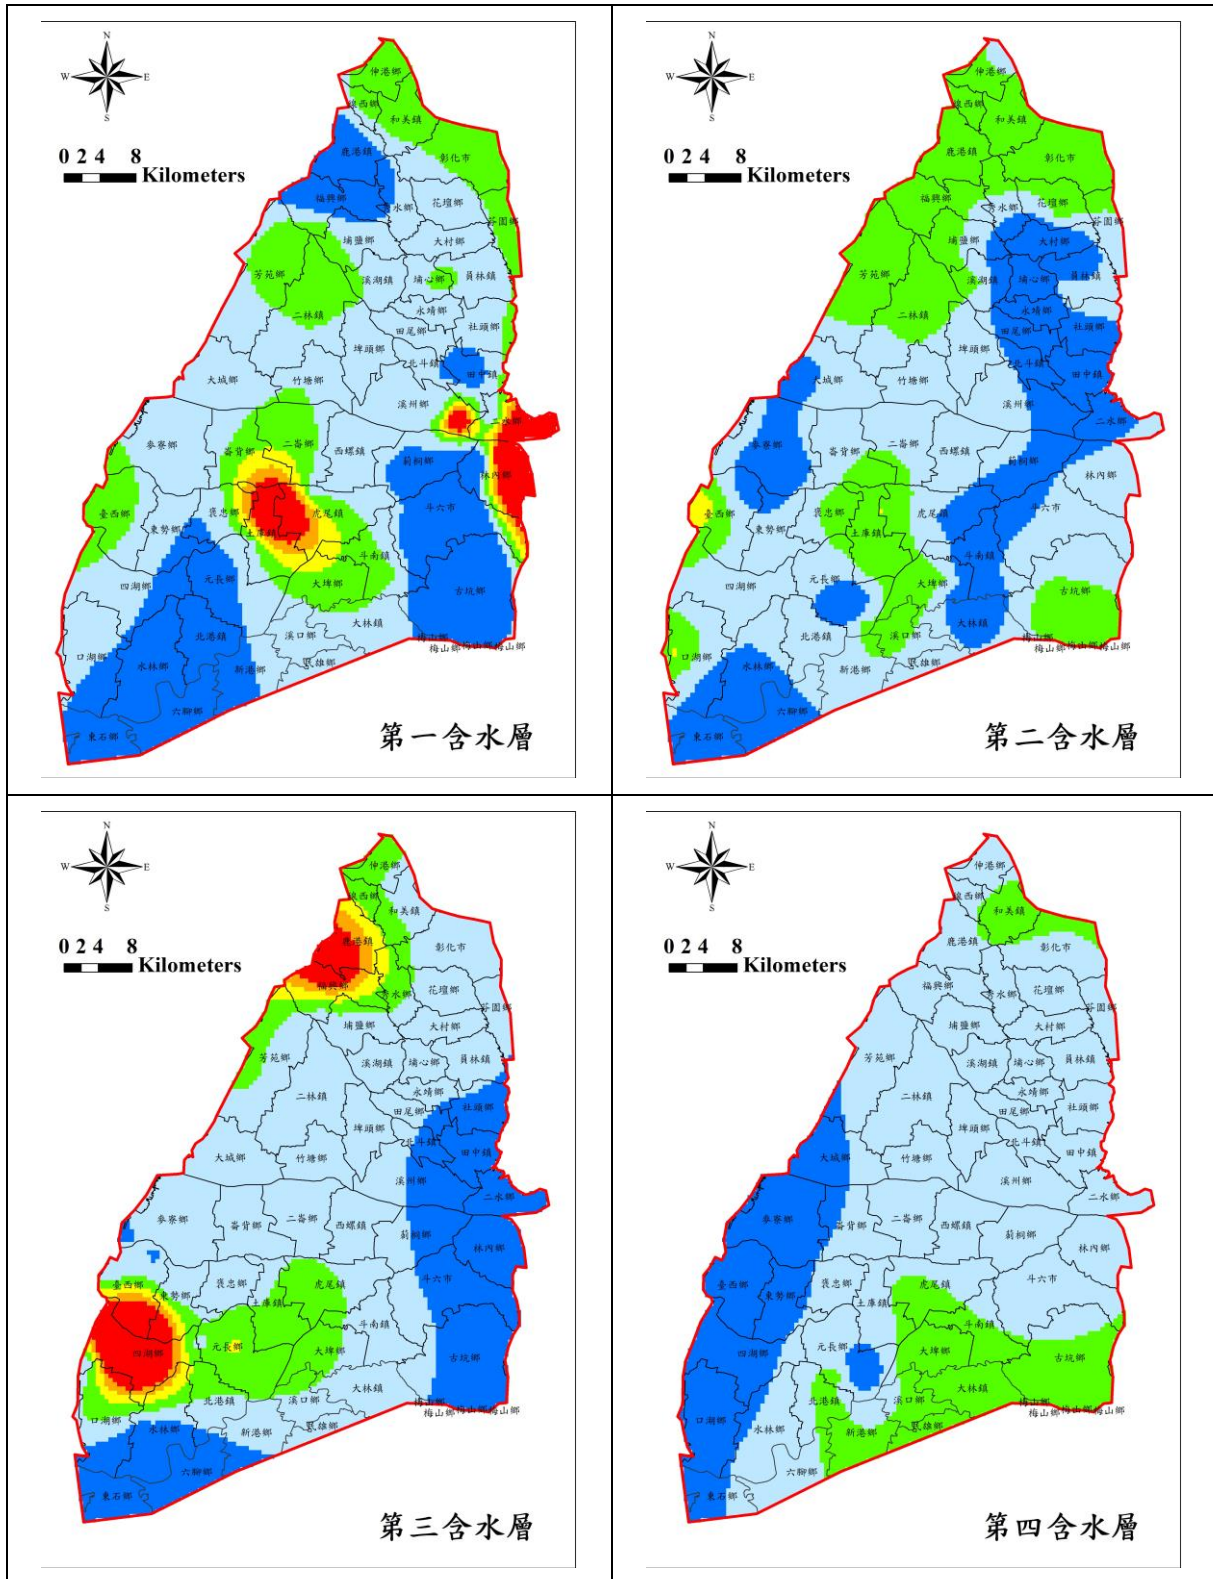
N
W E
S
0 2 4 8
Kilometers
伸港鄉
線西鄉
和美鎮
鹿港鎮
彰化市
福興鄉
秀水鄉
花壇鄉
芬園鄉
埔鹽鄉
大村鄉
芳苑鄉
溪湖鎮
埔心鄉
員林鎮
二林鎮
永靖鄉
田尾鄉
社頭鄉
埤頭鄉
北斗鎮
田中鎮
大城鄉
竹塘鄉
溪州鄉
二水鄉
麥寮鄉
崙背鄉
二崙鄉
西螺鎮
莿桐鄉
林內鄉
臺西鄉
褒忠鄉
虎尾鎮
斗六市
東勢鄉
土庫鎮
斗南鎮
四湖鄉
元長鄉
大埤鄉
古坑鄉
北港鎮
溪口鄉
大林鎮
梅山鄉
口湖鄉
水林鄉
新港鄉
民雄鄉
六腳鄉
東石鄉
第一含水層

N
W E
S
0 2 4 8
Kilometers
第二含水層

N
W E
S
0 2 4 8
Kilometers
第三含水層

N
W E
S
0 2 4 8
Kilometers
第四含水層